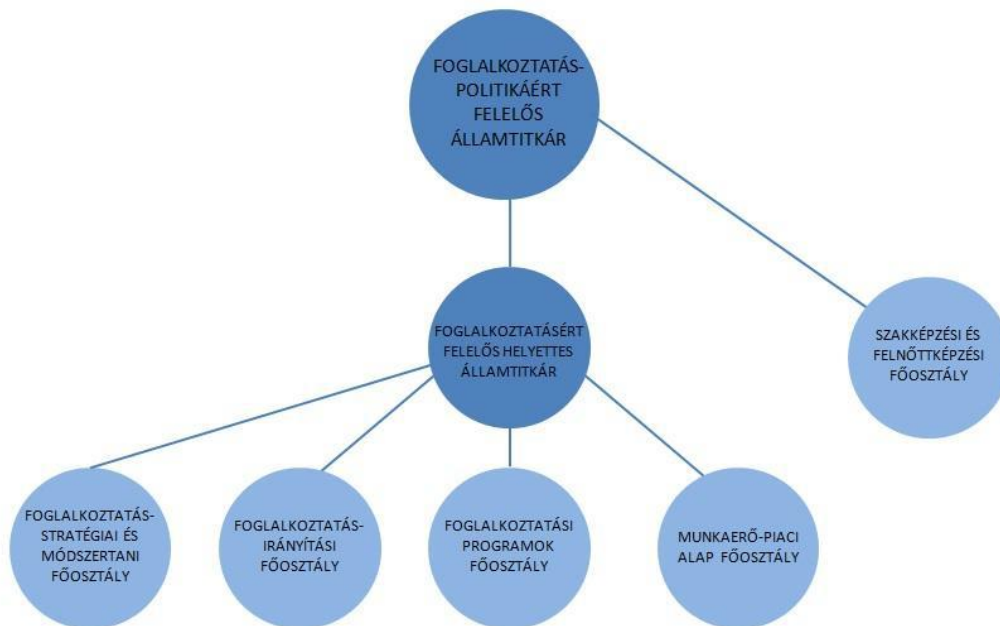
FOGLALKOZTATÁS-POLITIKÁÉRT FELELŐS ÁLLAMTITKÁR

FOGLALKOZTATÁSÉRT FELELŐS HELYETTES ÁLLAMTITKÁR

SZAKKÉPZÉSI ÉS FELNŐTTKÉPZÉSI FŐOSZTÁLY

FOGLALKOZTATÁS-STRATÉGIAI ÉS MÓDSZERTANI FŐOSZTÁLY

FOGLALKOZTATÁS-IRÁNYÍTÁSI FŐOSZTÁLY

FOGLALKOZTATÁSI PROGRAMOK FŐOSZTÁLY

MUNKAERŐ-PIACI ALAP FŐOSZTÁLY